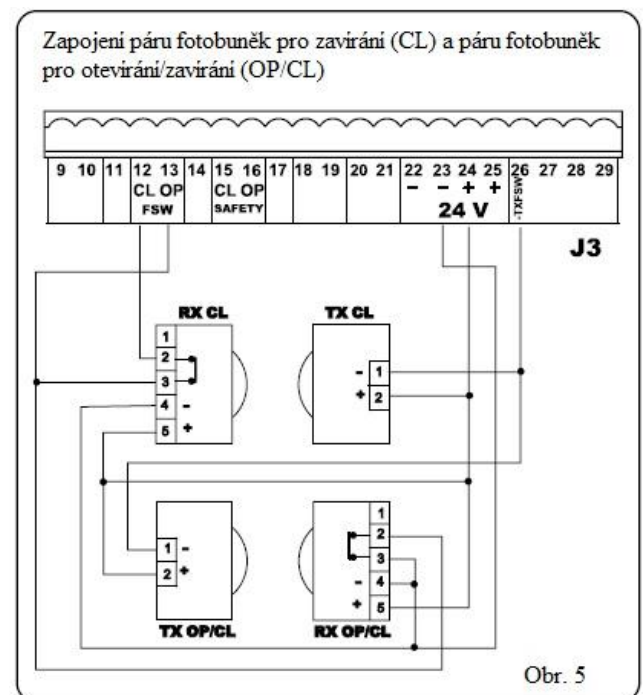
Zapojení páru fotobuněk pro zavírání (CL) a páru fotobuněk pro otevírání/zavírání (OP/CL)

9 10 11 12 13 14 15 16 17 18 19 20 21 22 23 24 25 26 27 28 29
CL OP FSW
CL OP SAFETY
− − + +
24 V
-TXFSW

J3

RX CL
1
2
3
4 −
5 +

TX CL
− 1
+ 2

TX OP/CL
1 −
2 +

RX OP/CL
1
2
3
− 4
+ 5

Obr. 5